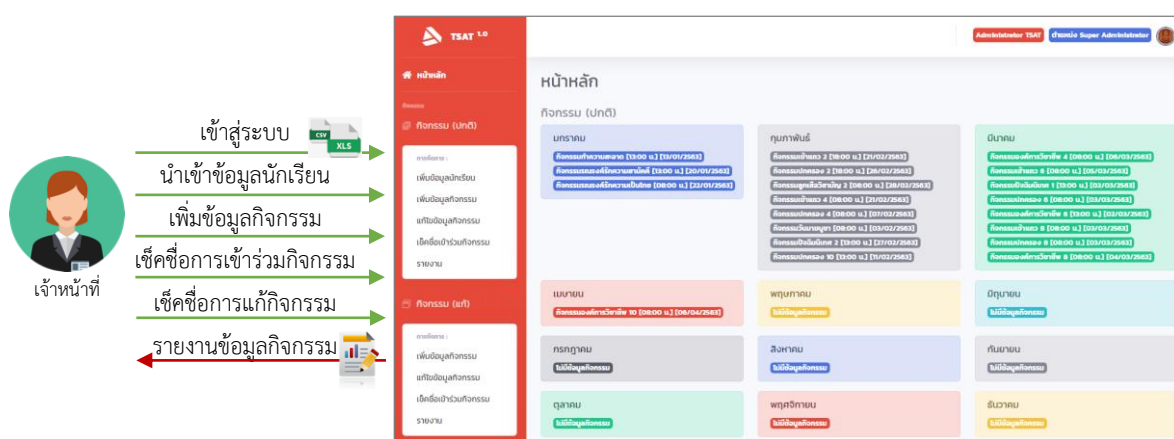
เข้าสู่ระบบ

CSV

XLS

นำเข้าข้อมูลนักเรียน

เพิ่มข้อมูลกิจกรรม

เช็คชื่อการเข้าร่วมกิจกรรม

เจ้าหน้าที่

เช็คชื่อการแก้กิจกรรม

รายงานข้อมูลกิจกรรม

TSAT 1.0

Administrator TSAT

ตำแหน่ง Super Administrator

หน้าหลัก

กิจกรรม

กิจกรรม (ปกติ)

การจัดการ :

เพิ่มข้อมูลนักเรียน

เพิ่มข้อมูลกิจกรรม

แก้ไขข้อมูลกิจกรรม

เช็คชื่อเข้าร่วมกิจกรรม

รายงาน

กิจกรรม (แก้)

การจัดการ :

เพิ่มข้อมูลกิจกรรม

แก้ไขข้อมูลกิจกรรม

เช็คชื่อเข้าร่วมกิจกรรม

รายงาน

หน้าหลัก

กิจกรรม (ปกติ)

มกราคม

กิจกรรมทำความสะอาด [13:00 น.] [13/01/2563]

กิจกรรมแสดงศิลปหัตถกรรม [13:00 น.] [20/01/2563]

กิจกรรมแสดงศิลปความเป็นไทย [08:00 น.] [22/01/2563]

กุมภาพันธ์

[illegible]

มีนาคม

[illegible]

เมษายน

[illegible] [08:00 น.] [08/04/2563]

พฤษภาคม

ไม่มีข้อมูลกิจกรรม

มิถุนายน

ไม่มีข้อมูลกิจกรรม

กรกฎาคม

ไม่มีข้อมูลกิจกรรม

สิงหาคม

ไม่มีข้อมูลกิจกรรม

กันยายน

ไม่มีข้อมูลกิจกรรม

ตุลาคม

ไม่มีข้อมูลกิจกรรม

พฤศจิกายน

ไม่มีข้อมูลกิจกรรม

ธันวาคม

ไม่มีข้อมูลกิจกรรม